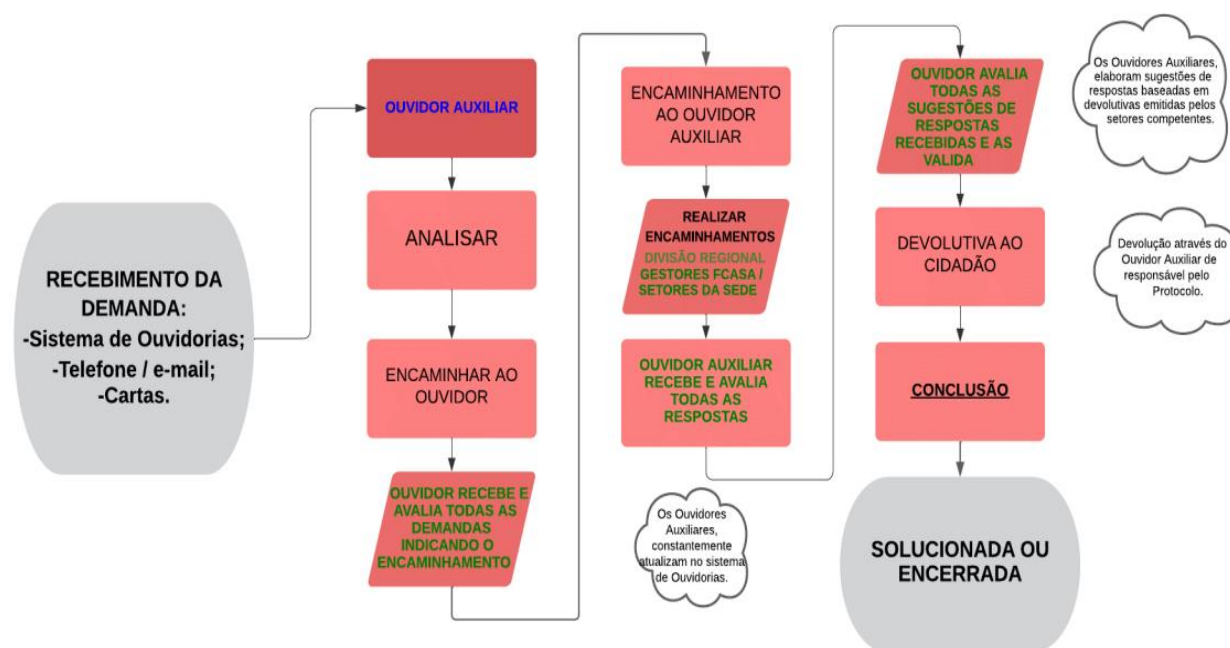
RECEBIMENTO DA DEMANDA:
-Sistema de Ouvidorias;
-Telefone / e-mail;
-Cartas.

OUVIDOR AUXILIAR

ANALISAR

ENCAMINHAR AO OUVIDOR

OUVIDOR RECEBE E AVALIA TODAS AS DEMANDAS INDICANDO O ENCAMINHAMENTO

ENCAMINHAMENTO AO OUVIDOR AUXILIAR

REALIZAR ENCAMINHAMENTOS
DIVISÃO REGIONAL
GESTORES FCASA / SETORES DA SEDE

OUVIDOR AUXILIAR RECEBE E AVALIA TODAS AS RESPOSTAS

Os Ouvidores Auxiliares, constantemente atualizam no sistema de Ouvidorias.

OUVIDOR AVALIA TODAS AS SUGESTÕES DE RESPOSTAS RECEBIDAS E AS VALIDA

DEVOLUTIVA AO CIDADÃO

CONCLUSÃO

SOLUCIONADA OU ENCERRADA

Os Ouvidores Auxiliares, elaboram sugestões de respostas baseadas em devolutivas emitidas pelos setores competentes.

Devolução através do Ouvidor Auxiliar de responsável pelo Protocolo.